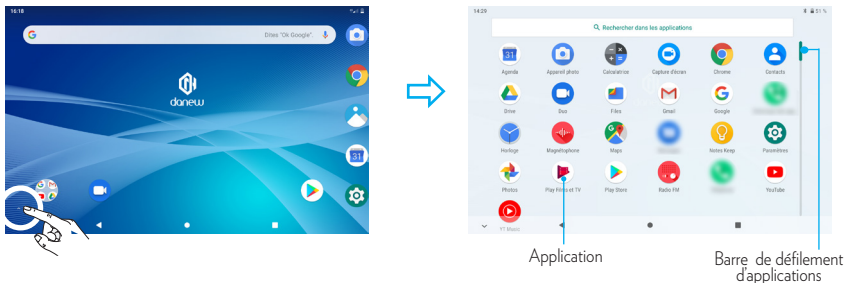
16:16

Dites "Ok Google"

danew

14:29

51 %

Rechercher dans les applications

Agenda
Appareil photo
Calculatrice
Capture d'écran
Chrome
Contacts
Drive
Duo
Files
Gmail
Google
Horloge
Magnétophone
Maps
Notes Keep
Paramètres
Photos
Play Films et TV
Play Store
Radio FM
YouTube
YT Music

Application

Barre de défilement d'applications